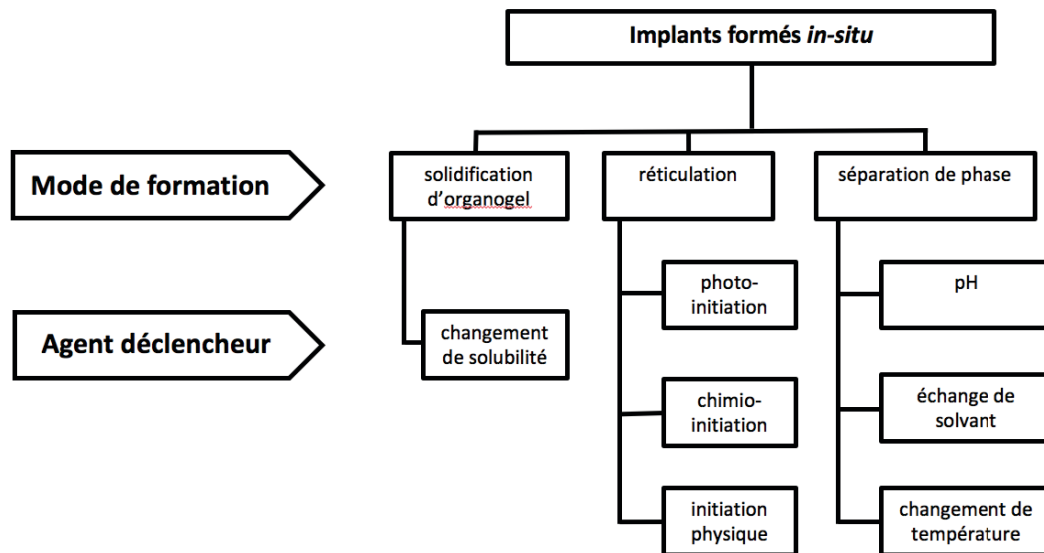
Implants formés *in-situ*

Mode de formation

Agent déclencheur

solidification d'organogel

changement de solubilité

réticulation

photo-initiation

chimio-initiation

initiation physique

séparation de phase

pH

échange de solvant

changement de température